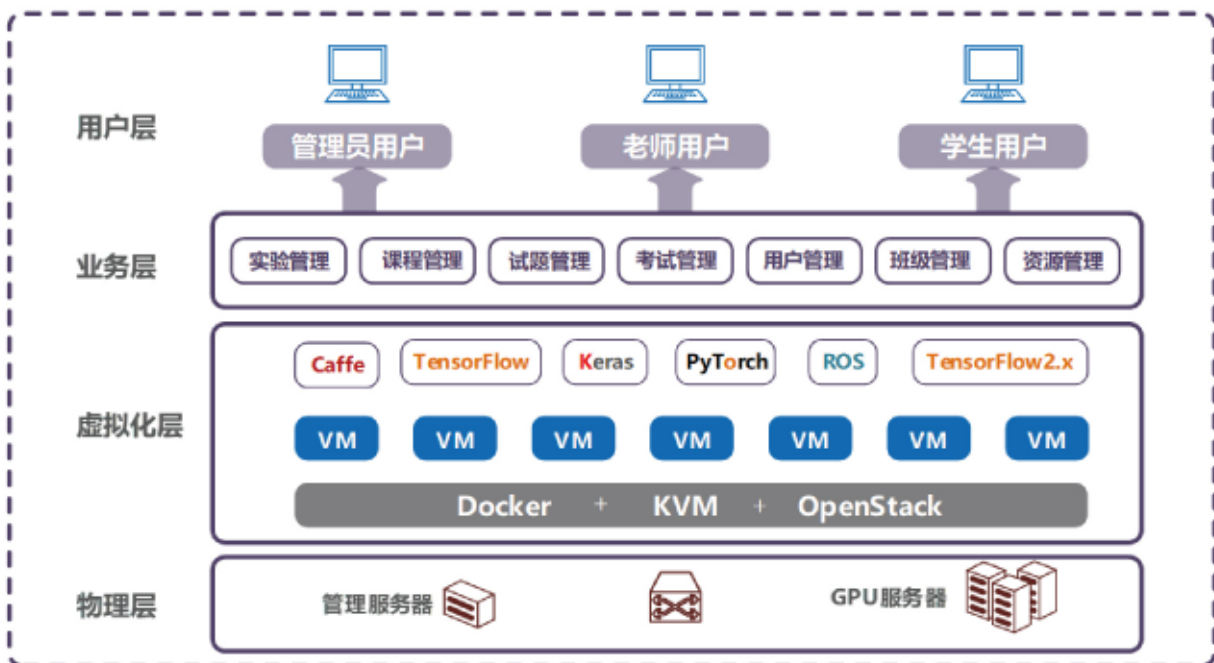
用户层

管理员用户

老师用户

学生用户

业务层

实验管理

课程管理

试题管理

考试管理

用户管理

班级管理

资源管理

虚拟化层

Caffe

TensorFlow

Keras

PyTorch

ROS

TensorFlow2.x

VM

VM

VM

VM

VM

VM

VM

Docker + KVM + OpenStack

物理层

管理服务器

GPU服务器